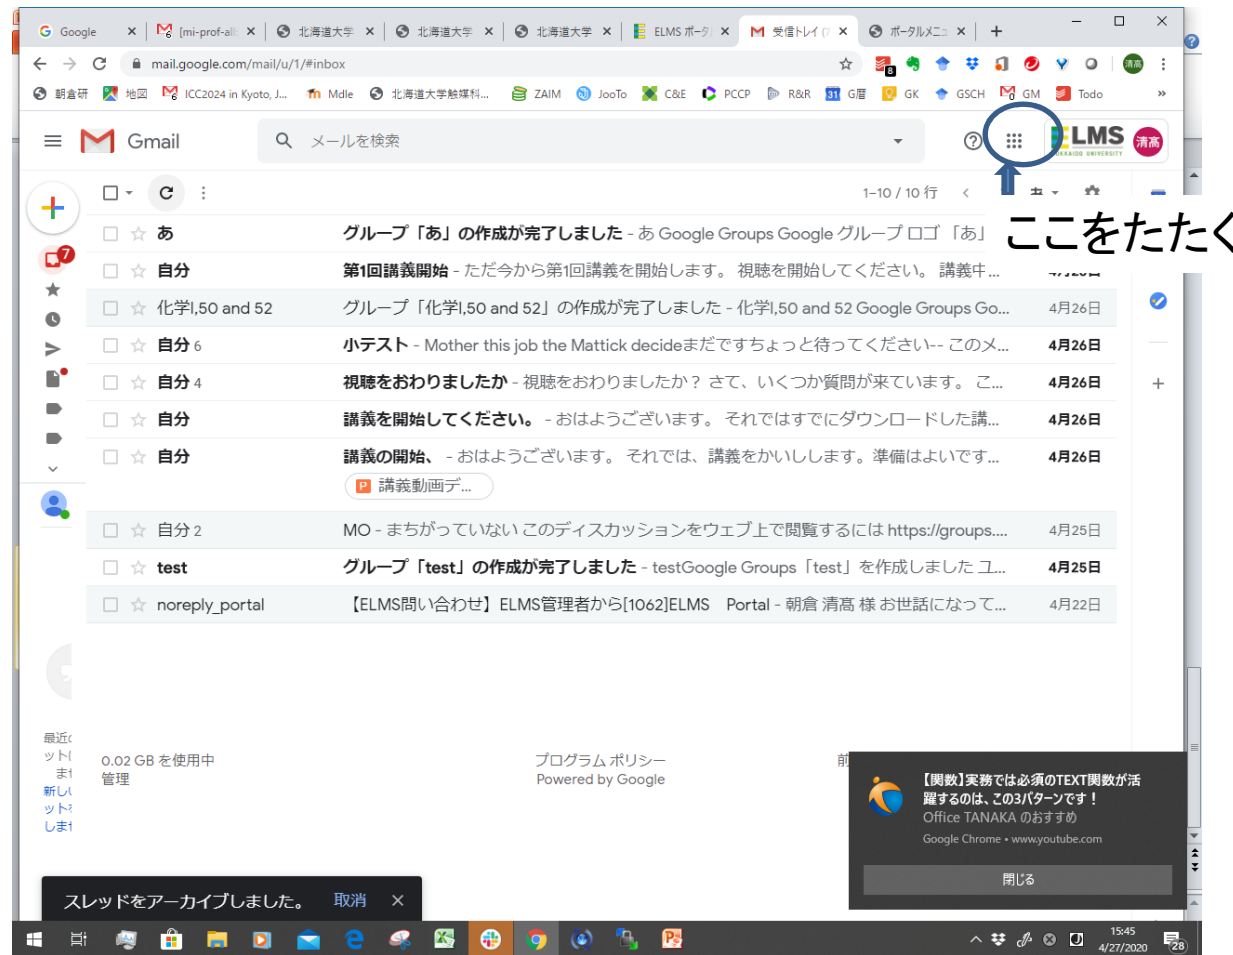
Google [mi-prof-all: 北海道大学 北海道大学 北海道大学 ELMS ポータ 受信トレイ (7 ポータルメニュ

mail.google.com/mail/u/1/#inbox

朝倉研 地図 ICC2024 in Kyoto, J... Mdle 北海道大学触媒科... ZAIM JooTo C&E PCCP R&R G暦 GK GSCH GM Todo

Gmail メールを検索

ELMS HOKKAIDO UNIVERSITY 清高

ここをたたく

1–10 / 10 行

| | |
|---|---|
| あ | グループ「あ」の作成が完了しました - あ Google Groups Google グループ ロゴ「あ」 |
| 自分 | 第1回講義開始 - ただ今から第1回講義を開始します。 視聴を開始してください。 講義中... |
| 化学I,50 and 52 | グループ「化学I,50 and 52」の作成が完了しました - 化学I,50 and 52 Google Groups Go... 4月26日 |
| 自分 6 | 小テスト - Mother this job the Mattick decideまだですちょっと待ってください-- このメ... 4月26日 |
| 自分 4 | 視聴をおわりましたか - 視聴をおわりましたか？ さて、いくつか質問が来ています。 こ... 4月26日 |
| 自分 | 講義を開始してください。 - おはようございます。 それではすでにダウンロードした講... 4月26日 |
| 自分 | 講義の開始、 - おはようございます。 それでは、講義をかいしします。準備はよいです... 4月26日 講義動画デ... |
| 自分 2 | MO - まちがっていない このディスカッションをウェブ上で閲覧するには https://groups.... 4月25日 |
| test | グループ「test」の作成が完了しました - testGoogle Groups「test」を作成しました ユ... 4月25日 |
| noreply_portal | 【ELMS問い合わせ】ELMS管理者から[1062]ELMS Portal - 朝倉 清高 様 お世話になって... 4月22日 |

7

最近 ット まｔ 新し ット しま

0.02 GB を使用中
管理

プログラム ポリシー
Powered by Google

前

【関数】実務では必須のTEXT関数が活躍するのは、この3パターンです！
Office TANAKA のおすすめ
Google Chrome • www.youtube.com
閉じる

スレッドをアーカイブしました。 取消

15:45
4/27/2020
28